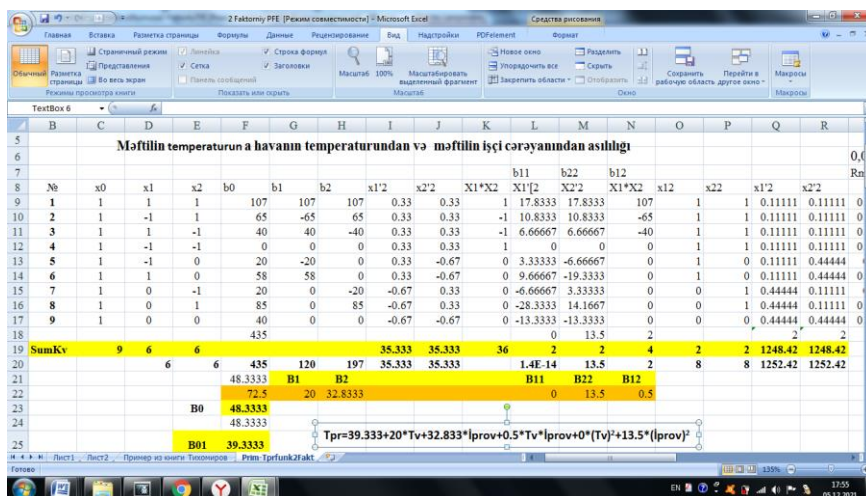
2 Faktorniy PFE [Режим совместимости] - Microsoft Excel
Средства рисования
Главная Вставка Разметка страницы Формулы Данные Рецензирование Вид Надстройки PDFelement Формат
Обычный Разметка страницы Страничный режим Представления Во весь экран Режимы просмотра книги
Линейка Сетка Панель сообщений Строка формул Заголовки Показать или скрыть
Масштаб 100% Масштабировать выделенный фрагмент Масштаб
Новое окно Упорядочить все Закрепить области Разделить Скрыть Отобразить Сохранить рабочую область Перейти в другое окно Окно
Макросы Макросы
TextBox 6 $f_x$

Məftilin temperaturun a havanın temperaturundan və məftilin işçi cərəyanından asılılığı

| | B | C | D | E | F | G | H | I | J | K | L | M | N | O | P | Q | R |
|---|---|---|---|---|---|---|---|---|---|---|---|---|---|---|---|---|---|
| 7 | | | | | | | | | | | b11 | b22 | b12 | | | | |
| 8 | № | x0 | x1 | x2 | b0 | b1 | b2 | x1'2 | x2'2 | X1*X2 | X1'[2 | X2'2 | X1*X2 | x12 | x22 | x1'2 | x2'2 |
| 9 | 1 | 1 | 1 | 1 | 107 | 107 | 107 | 0.33 | 0.33 | 1 | 17.8333 | 17.8333 | 107 | 1 | 1 | 0.11111 | 0.11111 |
| 10 | 2 | 1 | -1 | 1 | 65 | -65 | 65 | 0.33 | 0.33 | -1 | 10.8333 | 10.8333 | -65 | 1 | 1 | 0.11111 | 0.11111 |
| 11 | 3 | 1 | 1 | -1 | 40 | 40 | -40 | 0.33 | 0.33 | -1 | 6.66667 | 6.66667 | -40 | 1 | 1 | 0.11111 | 0.11111 |
| 12 | 4 | 1 | -1 | -1 | 0 | 0 | 0 | 0.33 | 0.33 | 1 | 0 | 0 | 0 | 1 | 1 | 0.11111 | 0.11111 |
| 13 | 5 | 1 | 1 | 0 | 20 | -20 | 0 | 0.33 | -0.67 | 0 | 3.33333 | -6.66667 | 0 | 1 | 0 | 0.11111 | 0.44444 |
| 14 | 6 | 1 | 1 | 0 | 58 | 58 | 0 | 0.33 | -0.67 | 0 | 9.66667 | -19.3333 | 0 | 1 | 0 | 0.11111 | 0.44444 |
| 15 | 7 | 1 | 0 | -1 | 20 | 0 | -20 | -0.67 | 0.33 | 0 | -6.66667 | 3.33333 | 0 | 0 | 1 | 0.44444 | 0.11111 |
| 16 | 8 | 1 | 0 | 1 | 85 | 0 | 85 | -0.67 | 0.33 | 0 | -28.3333 | 14.1667 | 0 | 0 | 1 | 0.44444 | 0.11111 |
| 17 | 9 | 1 | 0 | 0 | 40 | 0 | 0 | -0.67 | -0.67 | 0 | -13.3333 | -13.3333 | 0 | 0 | 0 | 0.44444 | 0.44444 |
| 18 | | | | | 435 | | | | | | 0 | 13.5 | 2 | | | 2 | 2 |
| 19 | SumKv | 9 | 6 | 6 | | | | 35.333 | 35.333 | 36 | 2 | 2 | 4 | 2 | 2 | 1248.42 | 1248.42 |
| 20 | | | 6 | 6 | 435 | 120 | 197 | 35.333 | 35.333 | | 1.4E-14 | 13.5 | 2 | 8 | 8 | 1252.42 | 1252.42 |
| 21 | | | | | 48.3333 | B1 | B2 | | | | B11 | B22 | B12 | | | | |
| 22 | | | | | 72.5 | 20 | 32.8333 | | | | 0 | 13.5 | 0.5 | | | | |
| 23 | | | | B0 | 48.3333 | | | | | | | | | | | | |
| 24 | | | | | 48.3333 | | | | | | | | | | | | |
| 25 | | | | B01 | 39.3333 | | | | | | | | | | | | |

0,0
Rn

Tpr=39.333+20*Tv+32.833*Iprov+0.5*Tv*Iprov+0*(Tv)²+13.5*(Iprov)²

Лист1 Лист2 Пример из книги Тихонирова Prim-Tprfunk2Fakt
Готово
135%
EN 17:55 05.12.2021